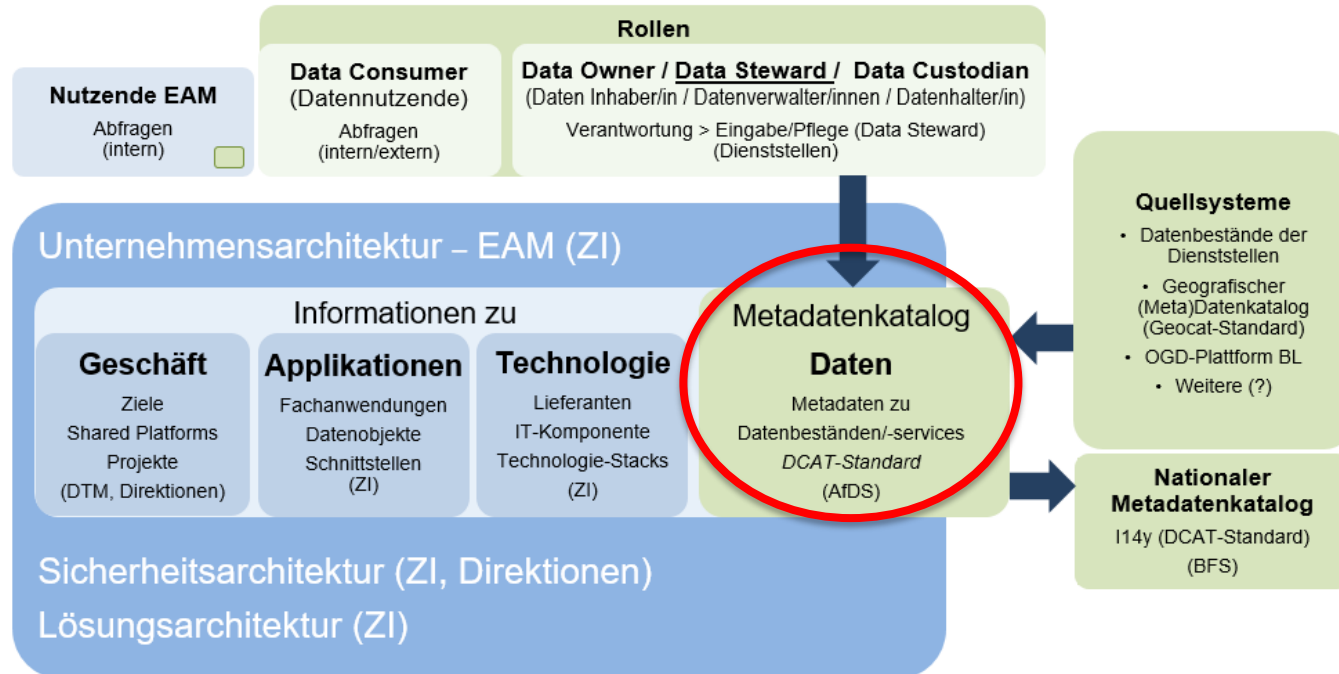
Rollen

Nutzende EAM
Abfragen
(intern)

Data Consumer
(Datennutzende)
Abfragen
(intern/extern)

Data Owner / Data Steward / Data Custodian
(Daten Inhaber/in / Datenverwalter/innen / Datenhalter/in)
Verantwortung > Eingabe/Pflege (Data Steward)
(Dienststellen)

Quellsysteme
• Datenbestände der Dienststellen
• Geografischer (Meta)Datenkatalog (Geocat-Standard)
• OGD-Plattform BL
• Weitere (?)

Unternehmensarchitektur – EAM (ZI)

Informationen zu

Geschäft
Ziele
Shared Platforms
Projekte
(DTM, Direktionen)

Applikationen
Fachanwendungen
Datenobjekte
Schnittstellen
(ZI)

Technologie
Lieferanten
IT-Komponente
Technologie-Stacks
(ZI)

Metadatenkatalog
Daten
Metadaten zu
Datenbeständen/-services
DCAT-Standard
(AfDS)

Nationaler Metadatenkatalog
I14y (DCAT-Standard)
(BFS)

Sicherheitsarchitektur (ZI, Direktionen)
Lösungsarchitektur (ZI)